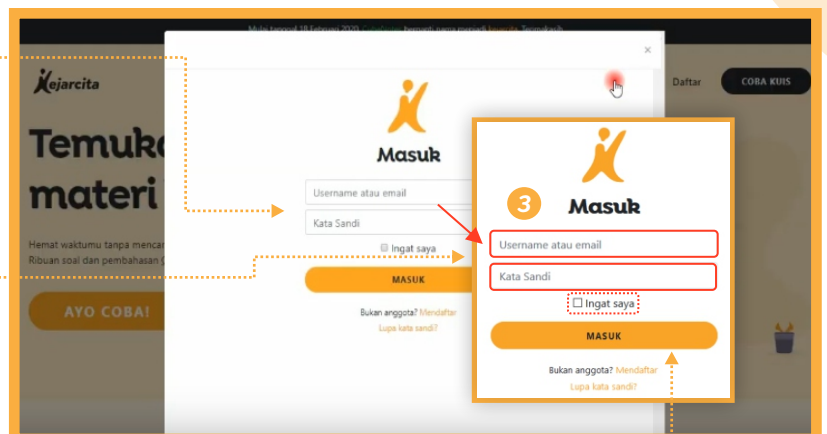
Mulai tanggal 18 Februari 2020, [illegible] berganti nama menjadi Kejarcita. Terimakasih.

Kejarcita

Daftar

COBA KUIS

Temuka
materi

Hemat waktumu tanpa mencar
Ribuan soal dan pembahasan

AYO COBA!

×

Masuk

Username atau email

Kata Sandi

Ingat saya

MASUK

Bukan anggota? Mendaftar

Lupa kata sandi?

3

Masuk

Username atau email

Kata Sandi

Ingat saya

MASUK

Bukan anggota? Mendaftar

Lupa kata sandi?